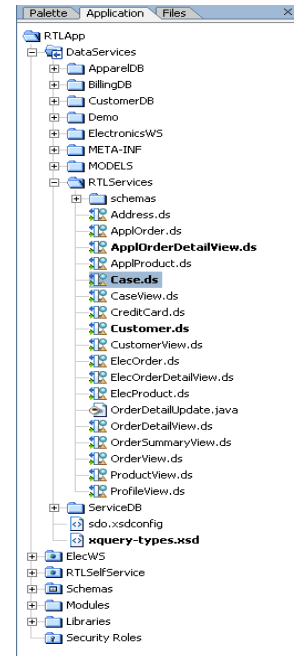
Palette Application Files ×

RTLApp
DataServices
ApparelDB
BillingDB
CustomerDB
Demo
ElectronicsWS
META-INF
MODELS
RTLServices
schemas
Address.ds
ApplOrder.ds
**ApplOrderDetailView.ds**
ApplProduct.ds
**Case.ds**
CaseView.ds
CreditCard.ds
**Customer.ds**
CustomerView.ds
ElecOrder.ds
ElecOrderDetailView.ds
ElecProduct.ds
OrderDetailUpdate.java
OrderDetailView.ds
OrderSummaryView.ds
OrderView.ds
ProductView.ds
ProfileView.ds
ServiceDB
sdo.xsdconfig
**xquery-types.xsd**
ElecWS
RTLSelfService
Schemas
Modules
Libraries
Security Roles